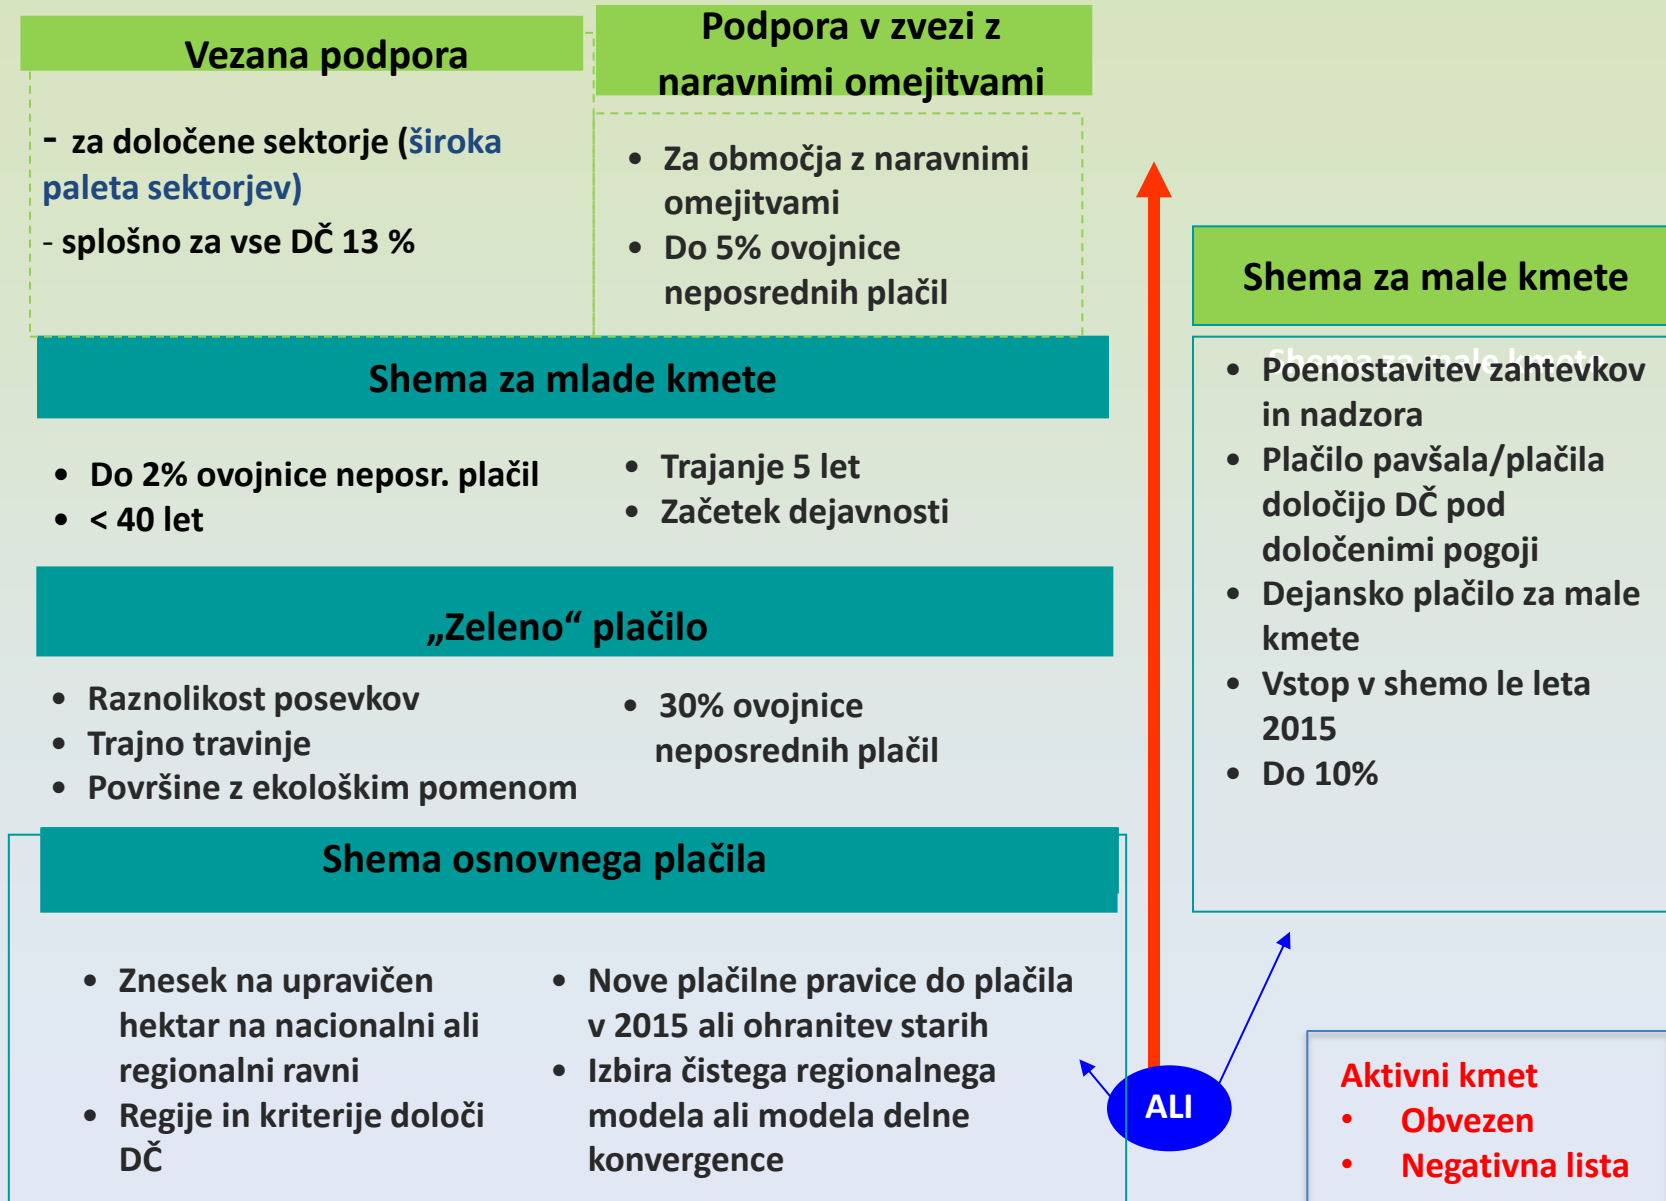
Vezana podpora

- za določene sektorje (široka paleta sektorjev)
- splošno za vse DČ 13 %

Podpora v zvezi z naravnimi omejitvami

- Za območja z naravnimi omejitvami
- Do 5% ovojnice neposrednih plačil

Shema za male kmete

- Poenostavitev zahtevkov in nadzora
- Plačilo pavšala/plačila določijo DČ pod določenimi pogoji
- Dejansko plačilo za male kmete
- Vstop v shemo le leta 2015
- Do 10%

Shema za mlade kmete

- Do 2% ovojnice neposr. plačil
- < 40 let

- Trajanje 5 let
- Začetek dejavnosti

„Zeleno" plačilo

- Raznolikost posevkov
- Trajno travinje
- Površine z ekološkim pomenom

- 30% ovojnice neposrednih plačil

Shema osnovnega plačila

- Znesek na upravičen hektar na nacionalni ali regionalni ravni
- Regije in kriterije določi DČ

- Nove plačilne pravice do plačila v 2015 ali ohranitev starih
- Izbira čistega regionalnega modela ali modela delne konvergence

ALI

Aktivni kmet
- Obvezen
- Negativna lista